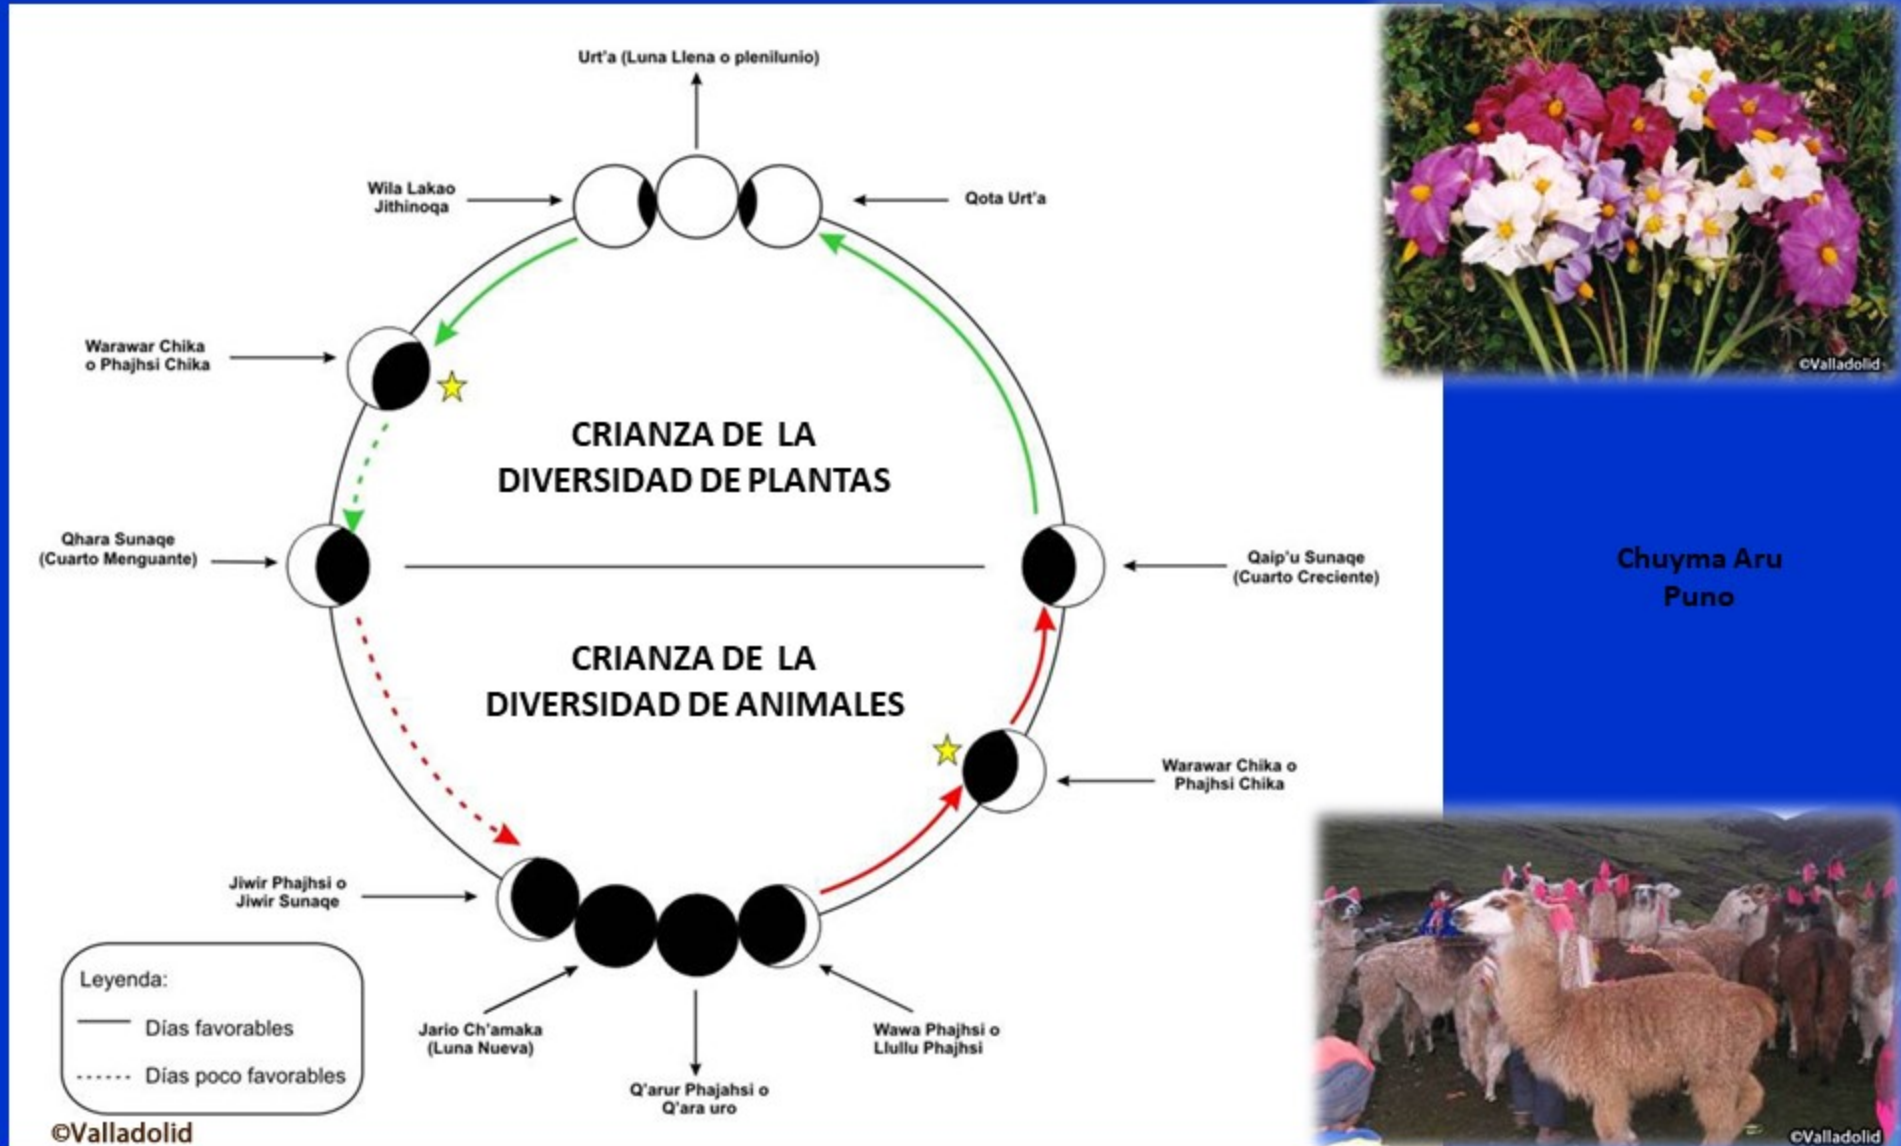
Urt'a (Luna Llena o plenilunio)

Wila Lakao Jithinoqa

Qota Urt'a

Warawar Chika o Phajhsi Chika

CRIANZA DE LA DIVERSIDAD DE PLANTAS

Qhara Sunaqe (Cuarto Menguante)

Qaip'u Sunaqe (Cuarto Creciente)

CRIANZA DE LA DIVERSIDAD DE ANIMALES

Warawar Chika o Phajhsi Chika

Jiwir Phajhsi o Jiwir Sunaqe

Jario Ch'amaka (Luna Nueva)

Q'arur Phajahsi o Q'ara uro

Wawa Phajhsi o Llullu Phajhsi

Leyenda:
Días favorables
Días poco favorables

©Valladolid

©Valladolid

Chuyma Aru
Puno

©Valladolid